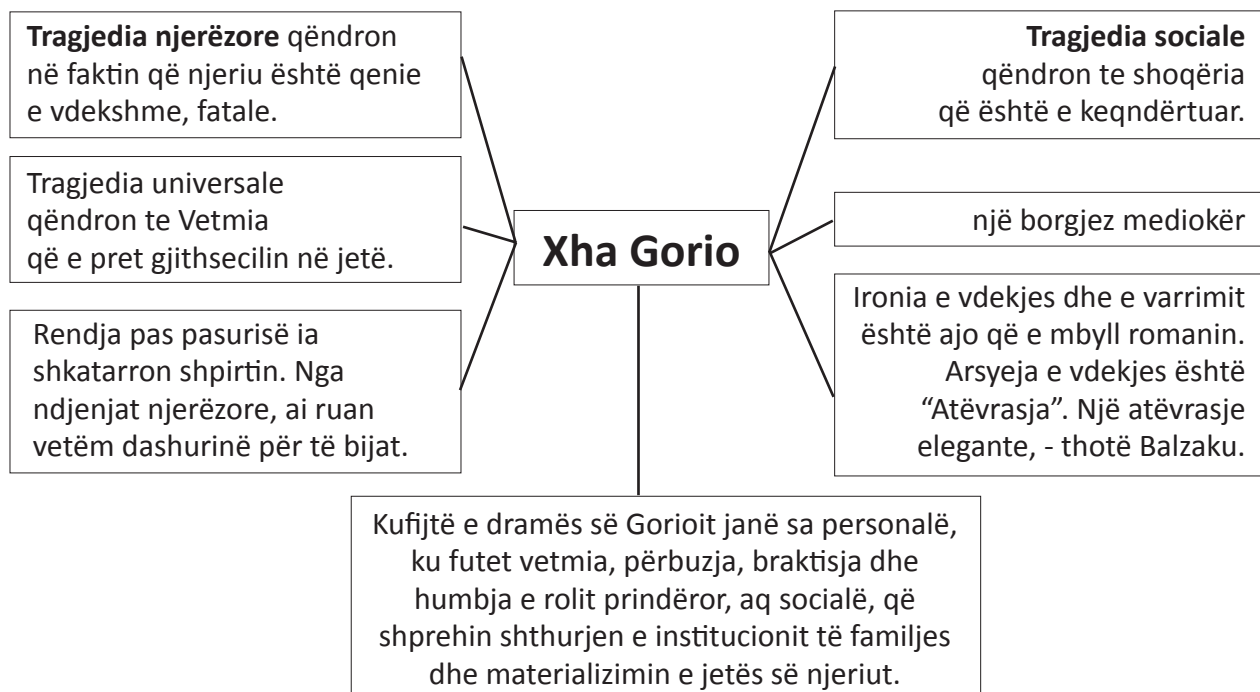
Xha Gorio

**Tragjedia njerëzore** qëndron në faktin që njeriu është qenie e vdekshme, fatale.

Tragjedia universale qëndron te Vetmia që e pret gjithsecilin në jetë.

Rendja pas pasurisë ia shkatarron shpirtin. Nga ndjenjat njerëzore, ai ruan vetëm dashurinë për të bijat.

**Tragjedia sociale** qëndron te shoqëria që është e keqndërtuar.

një borgjez mediokër

Ironia e vdekjes dhe e varrimit është ajo që e mbyll romanin. Arsyeja e vdekjes është "Atëvrasja". Një atëvrasje elegante, - thotë Balzaku.

Kufijtë e dramës së Gorioit janë sa personalë, ku futet vetmia, përbuzja, braktisja dhe humbja e rolit prindëror, aq socialë, që shprehin shthurjen e institucionit të familjes dhe materializimin e jetës së njeriut.